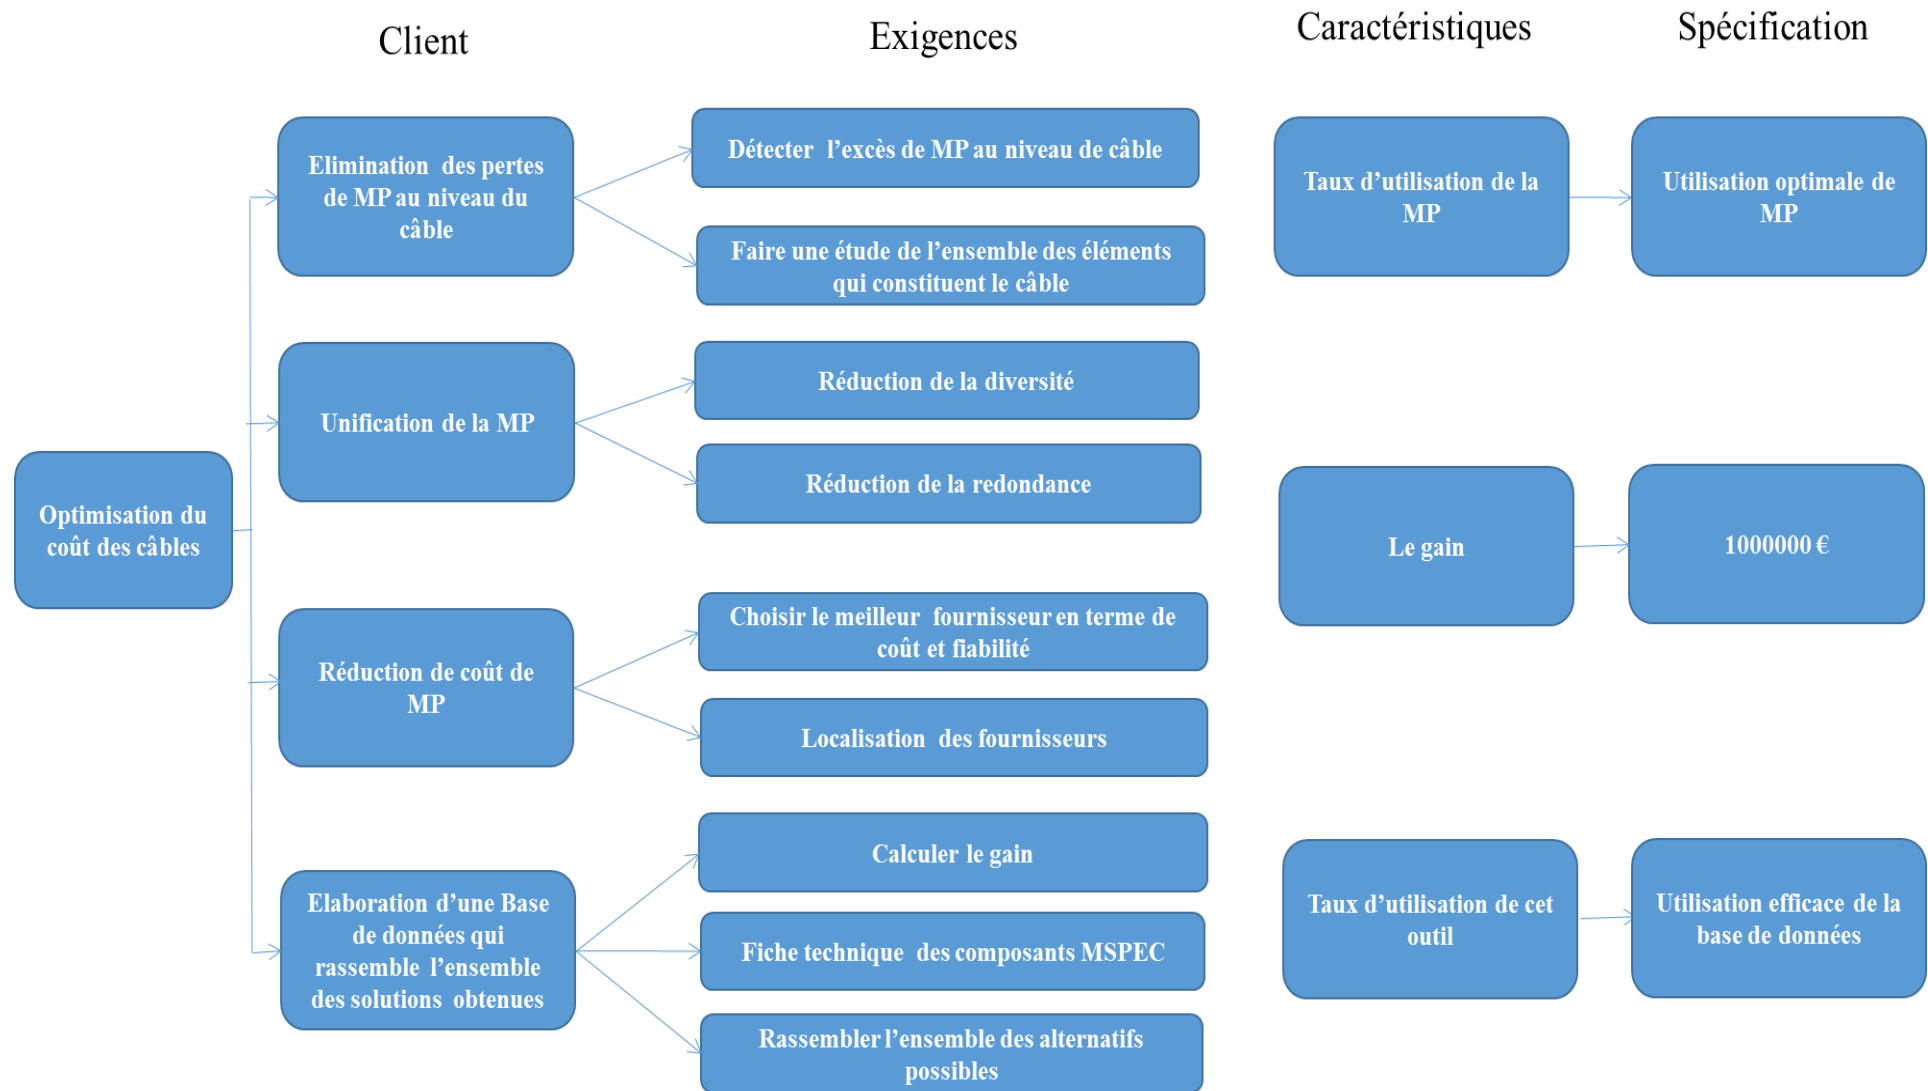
Client

Exigences

Caractéristiques

Spécification

Optimisation du coût des câbles

Elimination des pertes de MP au niveau du câble

Détecter l'excès de MP au niveau de câble

Faire une étude de l'ensemble des éléments qui constituent le câble

Unification de la MP

Réduction de la diversité

Réduction de la redondance

Réduction de coût de MP

Choisir le meilleur fournisseur en terme de coût et fiabilité

Localisation des fournisseurs

Elaboration d'une Base de données qui rassemble l'ensemble des solutions obtenues

Calculer le gain

Fiche technique des composants MSPEC

Rassembler l'ensemble des alternatifs possibles

Taux d'utilisation de la MP

Utilisation optimale de MP

Le gain

1000000 €

Taux d'utilisation de cet outil

Utilisation efficace de la base de données